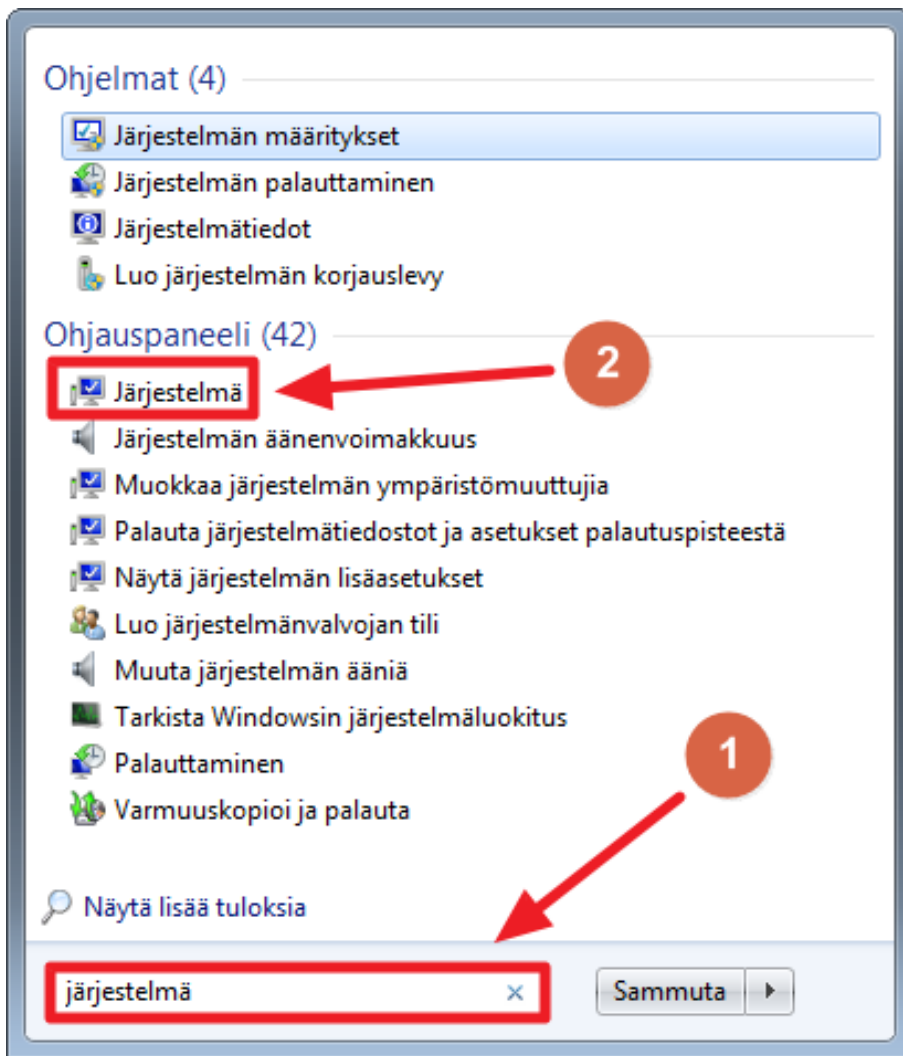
Ohjelmat (4)

Järjestelmän määritykset
Järjestelmän palauttaminen
Järjestelmätiedot
Luo järjestelmän korjauslevy

Ohjauspaneeli (42)

2

Järjestelmä
Järjestelmän äänenvoimakkuus
Muokkaa järjestelmän ympäristömuuttujia
Palauta järjestelmätiedostot ja asetukset palautuspisteestä
Näytä järjestelmän lisäasetukset
Luo järjestelmänvalvojan tili
Muuta järjestelmän ääniä
Tarkista Windowsin järjestelmäluokitus
Palauttaminen
Varmuuskopioi ja palauta

1

Näytä lisää tuloksia

järjestelmä ×

Sammuta